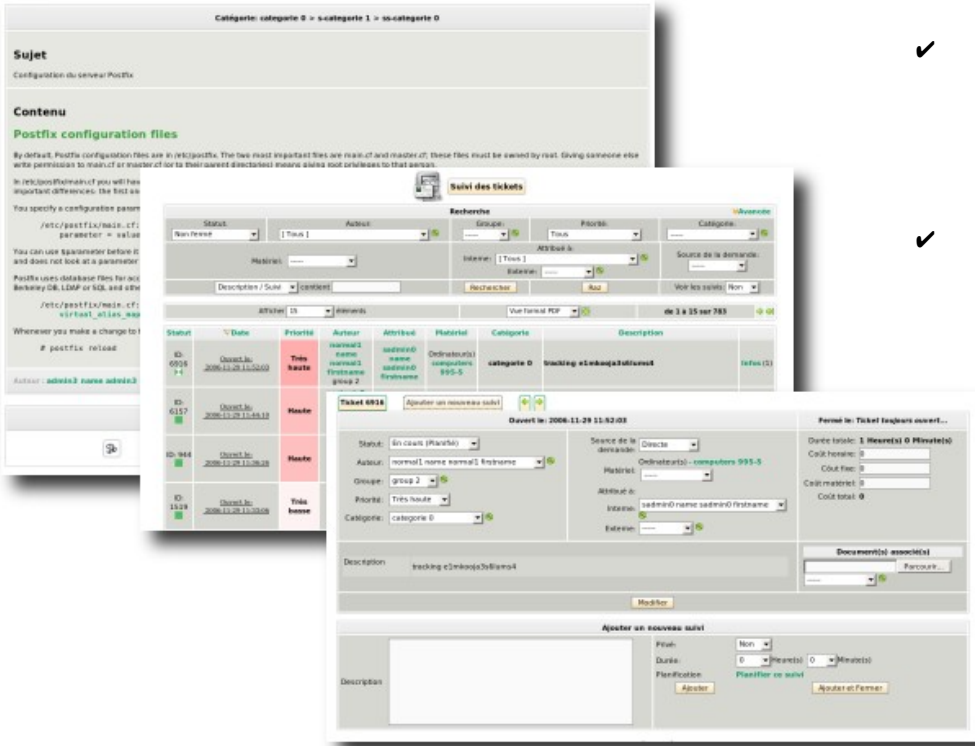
Catégorie: categorie 0 > s-categorie 1 > ss-categorie 0

Sujet

Configuration du serveur Postfix

Contenu

Postfix configuration files

By default, Postfix configuration files are in /etc/postfix. The two most important files are main.cf and master.cf; these files must be owned by root. Giving someone else write permission to main.cf or master.cf (or to their parent directories) means giving root privileges to that person.

In /etc/postfix/main.cf you will have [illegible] important differences. the first on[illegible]

You specify a configuration param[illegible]

/etc/postfix/main.cf:
parameter = value

You can use $parameter before it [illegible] and does not look at a parameter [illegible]

Postfix uses database files for acc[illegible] Berkeley DB, LDAP or SQL and othe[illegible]

/etc/postfix/main.cf:
virtual_alias_map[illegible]

Whenever you make a change to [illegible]

# postfix reload

Auteur : admin3 name admin3

✔

✔

Suivi des tickets

Recherche

Avancée

Statut: Non fermé

Auteur: [ Tous ]

Groupe: -----

Priorité: Tous

Catégorie: -----

Matériel: -----

Attribué à: Interne: [ Tous ] Externe: -----

Source de la demande: -----

Description / Suivi contient

Rechercher

Raz

Voir les suivis: Non

Afficher 15 éléments

Vue format PDF

de 1 à 15 sur 783

| Statut | Date | Priorité | Auteur | Attribué | Matériel | Catégorie | Description | |
|---|---|---|---|---|---|---|---|---|
| ID: 6916 | Ouvert le: 2006-11-29 11:52:03 | Très haute | normal1 name normal1 firstname group 2 | sadmin0 name sadmin0 firstname | Ordinateur(s) computers 995-5 | categorie 0 | tracking e1mkoojsaSullamo4 | Infos (1) |
| ID: 6157 | Ouvert le: 2006-11-29 11:45:13 | Haute | | | | | | |
| ID: 944 | Ouvert le: 2006-11-29 11:36:28 | Haute | | | | | | |
| ID: 1519 | Ouvert le: 2006-11-29 11:33:06 | Très basse | | | | | | |

Ticket 6916

Ajouter un nouveau suivi

Ouvert le: 2006-11-29 11:52:03

Fermé le: Ticket toujours ouvert...

Statut: En cours (Planifié)

Auteur: normal1 name normal1 firstname

Groupe: group 2

Priorité: Très haute

Catégorie: categorie 0

Source de la demande: Directe

Matériel: Ordinateur(s) - computers 995-5

Attribué à:

Interne: sadmin0 name sadmin0 firstname

Externe: -----

Durée totale: 1 Heure(s) 0 Minute(s)

Coût horaire: 0

Coût fixe: 0

Coût matériel: 0

Coût total: 0

Description

tracking e1mkoojsa5sllamo4

Document(s) associé(s)

Parcourir...

Modifier

Ajouter un nouveau suivi

Description

Privé: Non

Durée: 0 Heure(s) 0 Minute(s)

Planification: Planifier ce suivi

Ajouter

Ajouter et Fermer